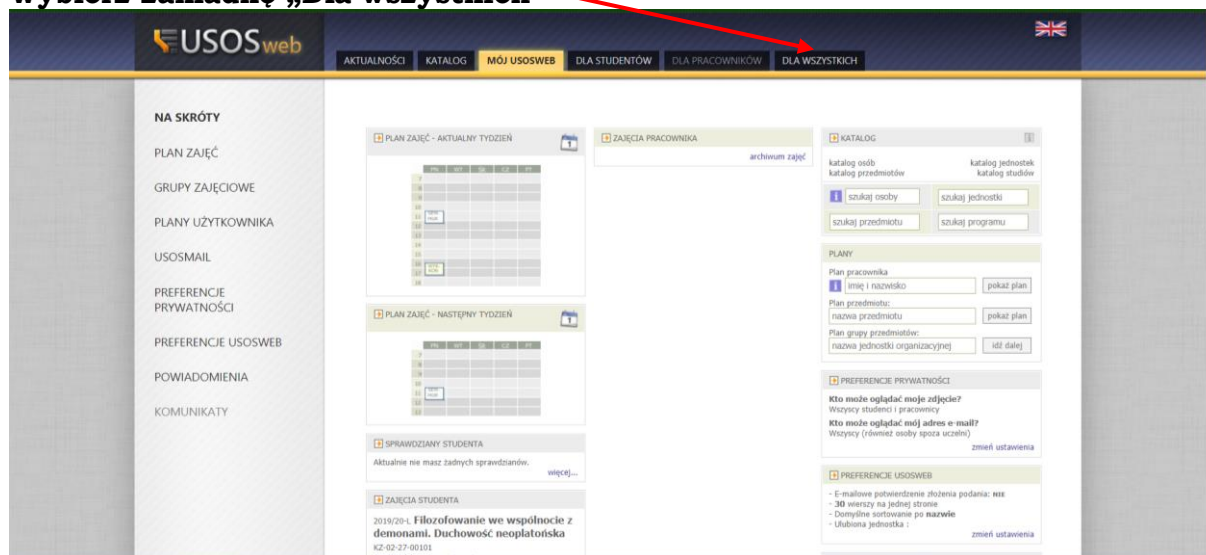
Wybierz zakładkę „Dla wszystkich"

USOSweb

AKTUALNOŚCI KATALOG MÓJ USOSWEB DLA STUDENTÓW DLA PRACOWNIKÓW DLA WSZYSTKICH

NA SKRÓTY

PLAN ZAJĘĆ

GRUPY ZAJĘCIOWE

PLANY UŻYTKOWNIKA

USOSMAIL

PREFERENCJE PRYWATNOŚCI

PREFERENCJE USOSWEB

POWIADOMIENIA

KOMUNIKATY

PLAN ZAJĘĆ - AKTUALNY TYDZIEŃ

PN WT ŚR CZ PT

PLAN ZAJĘĆ - NASTĘPNY TYDZIEŃ

PN WT ŚR CZ PT

SPRAWDZIANY STUDENTA

Aktualnie nie masz żadnych sprawdzianów.

więcej...

ZAJĘCIA STUDENTA

2019/20-L Filozofowanie we wspólnocie z demonami. Duchowość neoplatońska

KZ-02-27-00101

ZAJĘCIA PRACOWNIKA

archiwum zajęć

KATALOG

katalog osób katalog jednostek

katalog przedmiotów katalog studiów

szukaj osoby szukaj jednostki

szukaj przedmiotu szukaj programu

PLANY

Plan pracownika

imię i nazwisko pokaż plan

Plan przedmiotu:

nazwa przedmiotu pokaż plan

Plan grupy przedmiotów:

nazwa jednostki organizacyjnej idź dalej

PREFERENCJE PRYWATNOŚCI

Kto może oglądać moje zdjęcie?

Wszyscy studenci i pracownicy

Kto może oglądać mój adres e-mail?

Wszyscy (również osoby spoza uczelni)

zmień ustawienia

PREFERENCJE USOSWEB

- E-mailowe potwierdzenie złożenia podania: NIE

- 30 wierszy na jednej stronie

- Domyślne sortowanie po nazwie

- Ulubiona jednostka :

zmień ustawienia